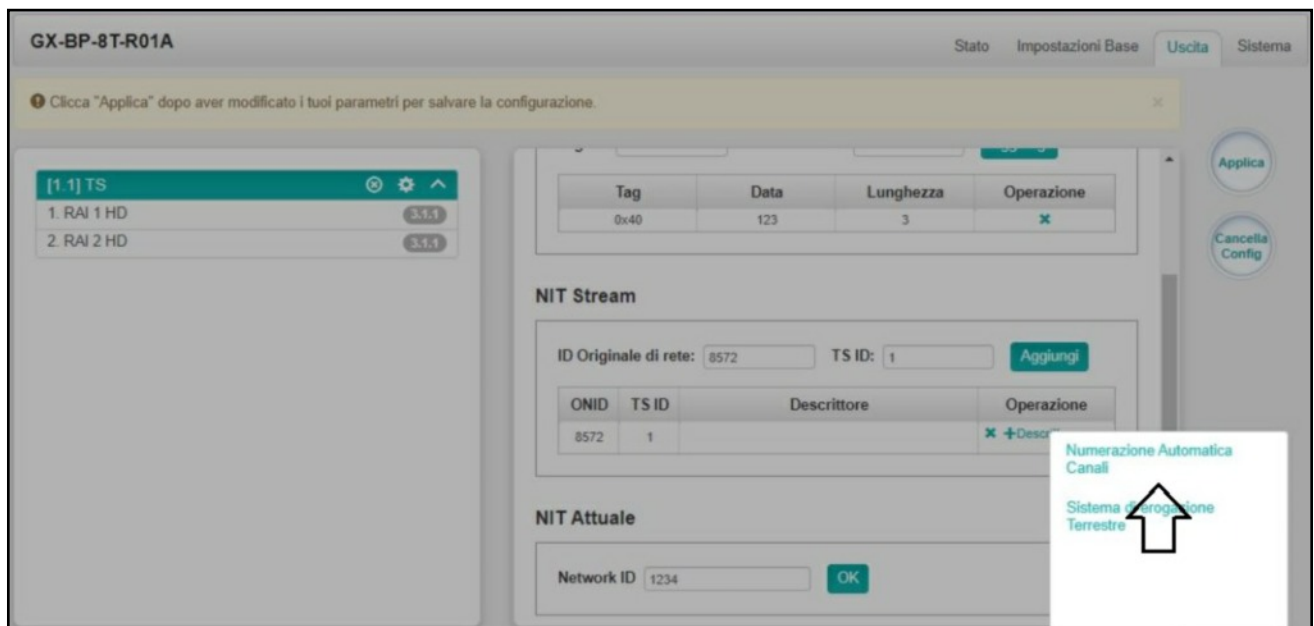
GX-BP-8T-R01A

Stato Impostazioni Base Uscita Sistema

Clicca "Applica" dopo aver modificato i tuoi parametri per salvare la configurazione.

Applica

Cancella Config

[1.1] TS
1. RAI 1 HD 3.1.1
2. RAI 2 HD 3.1.1

| Tag | Data | Lunghezza | Operazione |
|---|---|---|---|
| 0x40 | 123 | 3 | ✖ |

NIT Stream

ID Originale di rete: 8572 TS ID: 1 Aggiungi

| ONID | TS ID | Descrittore | Operazione |
|---|---|---|---|
| 8572 | 1 | | ✖ +Descr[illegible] |

Numerazione Automatica Canali

Sistema di erogazione Terrestre

NIT Attuale

Network ID 1234 OK